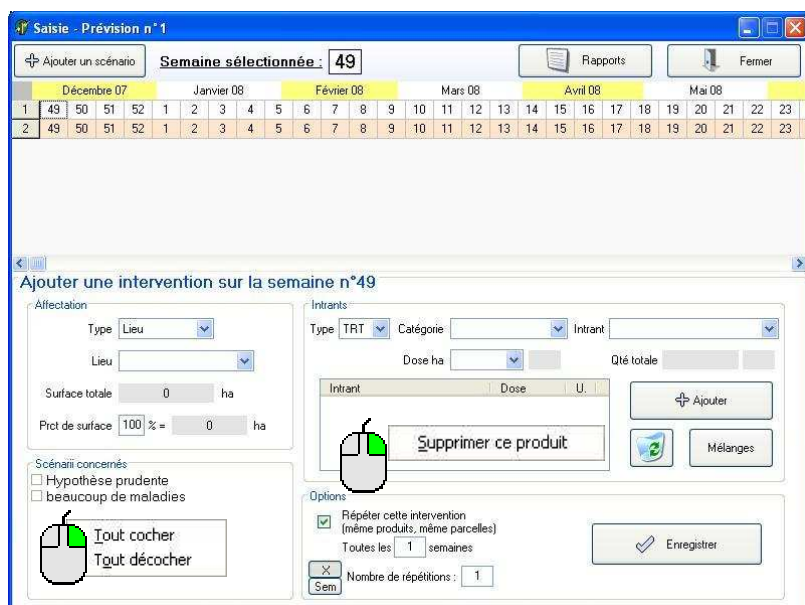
Saisie - Prévision n°1

Ajouter un scénario

Semaine sélectionnée : 49

Rapports

Fermer

Décembre 07 | Janvier 08 | Février 08 | Mars 08 | Avril 08 | Mai 08

| 1 | 49 | 50 | 51 | 52 | 1 | 2 | 3 | 4 | 5 | 6 | 7 | 8 | 9 | 10 | 11 | 12 | 13 | 14 | 15 | 16 | 17 | 18 | 19 | 20 | 21 | 22 | 23 |
|---|---|---|---|---|---|---|---|---|---|---|---|---|---|---|---|---|---|---|---|---|---|---|---|---|---|---|---|
| 2 | 49 | 50 | 51 | 52 | 1 | 2 | 3 | 4 | 5 | 6 | 7 | 8 | 9 | 10 | 11 | 12 | 13 | 14 | 15 | 16 | 17 | 18 | 19 | 20 | 21 | 22 | 23 |

Ajouter une intervention sur la semaine n°49

Affectation

Type Lieu

Lieu

Surface totale 0 ha

Prct de surface 100 % = 0 ha

Scénarii concernés

Hypothèse prudente

beaucoup de maladies

Tout cocher

Tout décocher

Intrants

Type TRT Catégorie Intrant

Dose ha

Qté totale

| Intrant | Dose | U. |
|---|---|---|

Supprimer ce produit

Ajouter

Mélanges

Options

Répéter cette intervention (même produits, même parcelles)

Toutes les 1 semaines

X Sem

Nombre de répétitions : 1

Enregistrer